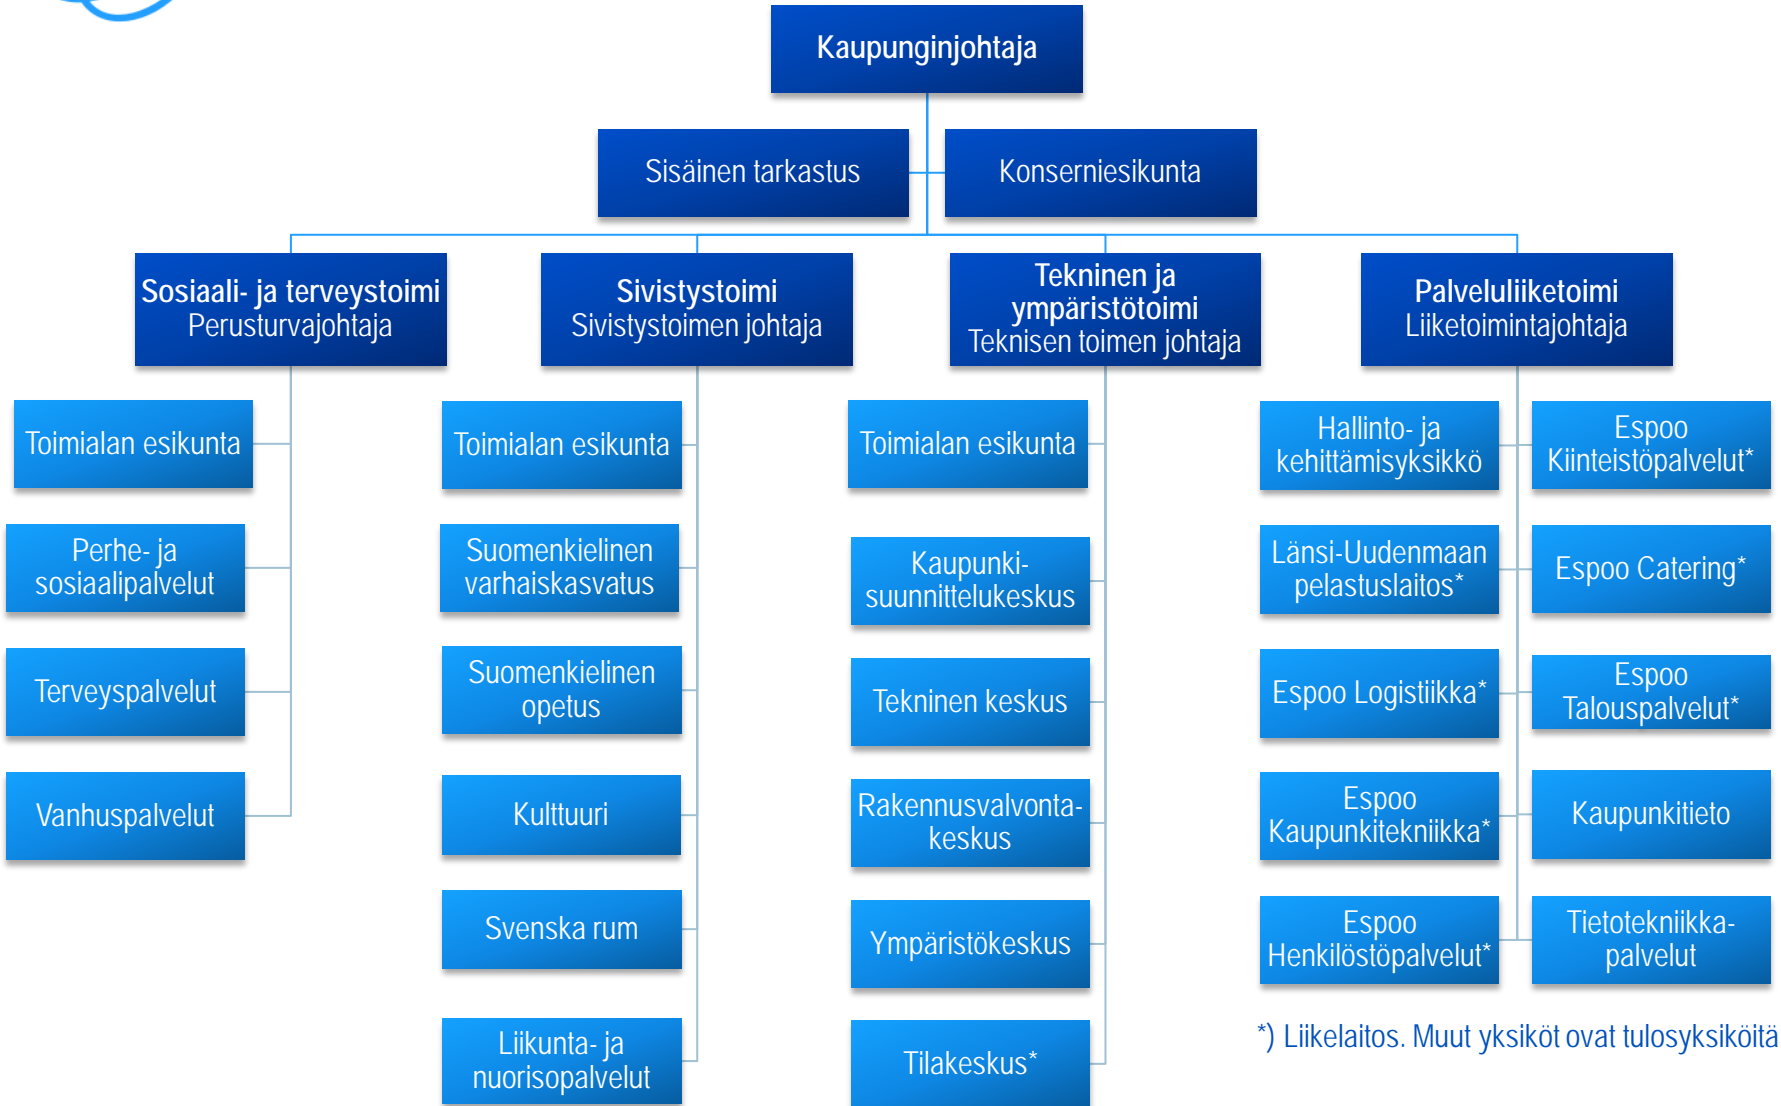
Kaupunginjohtaja

Sisäinen tarkastus

Konserniesikunta

Sosiaali- ja terveystoimi
Perusturvajohtaja

Sivistystoimi
Sivistystoimen johtaja

Tekninen ja ympäristötoimi
Teknisen toimen johtaja

Palveluliiketoimi
Liiketoimintajohtaja

Toimialan esikunta

Perhe- ja sosiaalipalvelut

Terveyspalvelut

Vanhuspalvelut

Toimialan esikunta

Suomenkielinen varhaiskasvatus

Suomenkielinen opetus

Kulttuuri

Svenska rum

Liikunta- ja nuorisopalvelut

Toimialan esikunta

Kaupunkisuunnittelukeskus

Tekninen keskus

Rakennusvalvontakeskus

Ympäristökeskus

Tilakeskus*

Hallinto- ja kehittämisyksikkö

Espoo Kiinteistöpalvelut*

Länsi-Uudenmaan pelastuslaitos*

Espoo Catering*

Espoo Logistiikka*

Espoo Talouspalvelut*

Espoo Kaupunkitekniikka*

Kaupunkitieto

Espoo Henkilöstöpalvelut*

Tietotekniikkapalvelut

*) Liikelaitos. Muut yksiköt ovat tulosyksiköitä